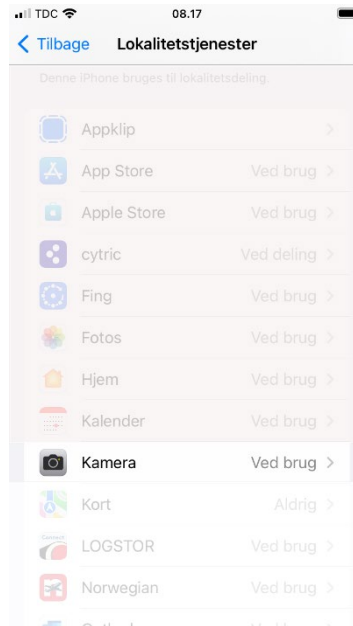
TDC 08.17

< Tilbage Lokalitetstjenester

Denne iPhone bruges til lokalitetsdeling.

Appklip >

App Store Ved brug >

Apple Store Ved brug >

cytric Ved deling >

Fing Ved brug >

Fotos Ved brug >

Hjem Ved brug >

Kalender Ved brug >

Kamera Ved brug >

Kort Aldrig >

LOGSTOR Ved brug >

Norwegian Ved brug >

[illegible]